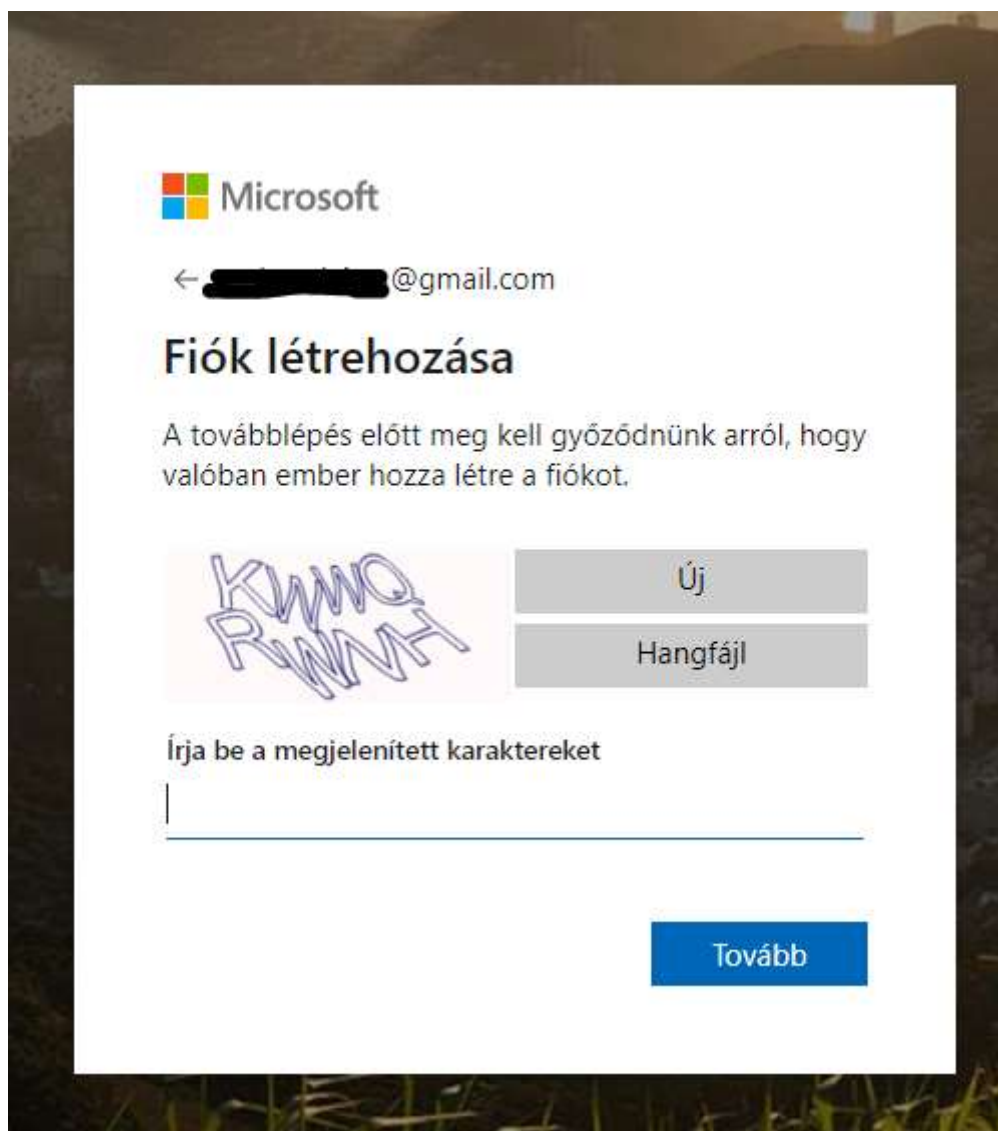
Microsoft

← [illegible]@gmail.com

Fiók létrehozása

A továbblépés előtt meg kell győződnünk arról, hogy valóban ember hozza létre a fiókot.

KWWQ RWNH

Új

Hangfájl

Írja be a megjelenített karaktereket

Tovább